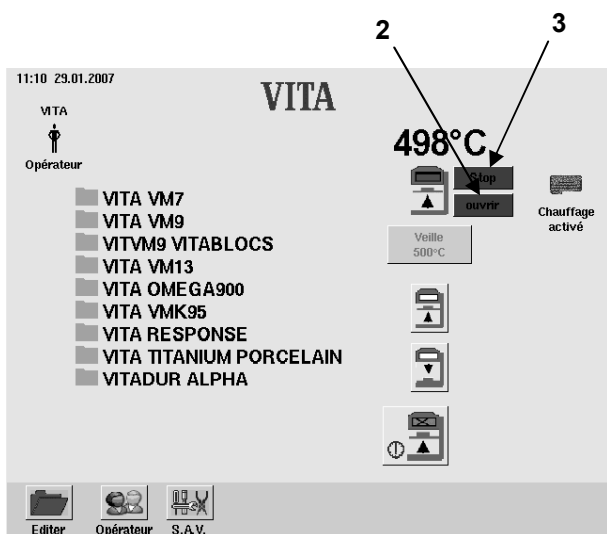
2
3
11:10 29.01.2007
VITA
VITA
Opérateur
498°C
Stop
ouvrir
Chauffage activé
VITA VM7
VITA VM9
VITVM9 VITABLOCS
VITA VM13
VITA OMEGA900
VITA VMK95
VITA RESPONSE
VITA TITANIUM PORCELAIN
VITADUR ALPHA
Veille
500°C
Editer
Opérateur
S.A.V.